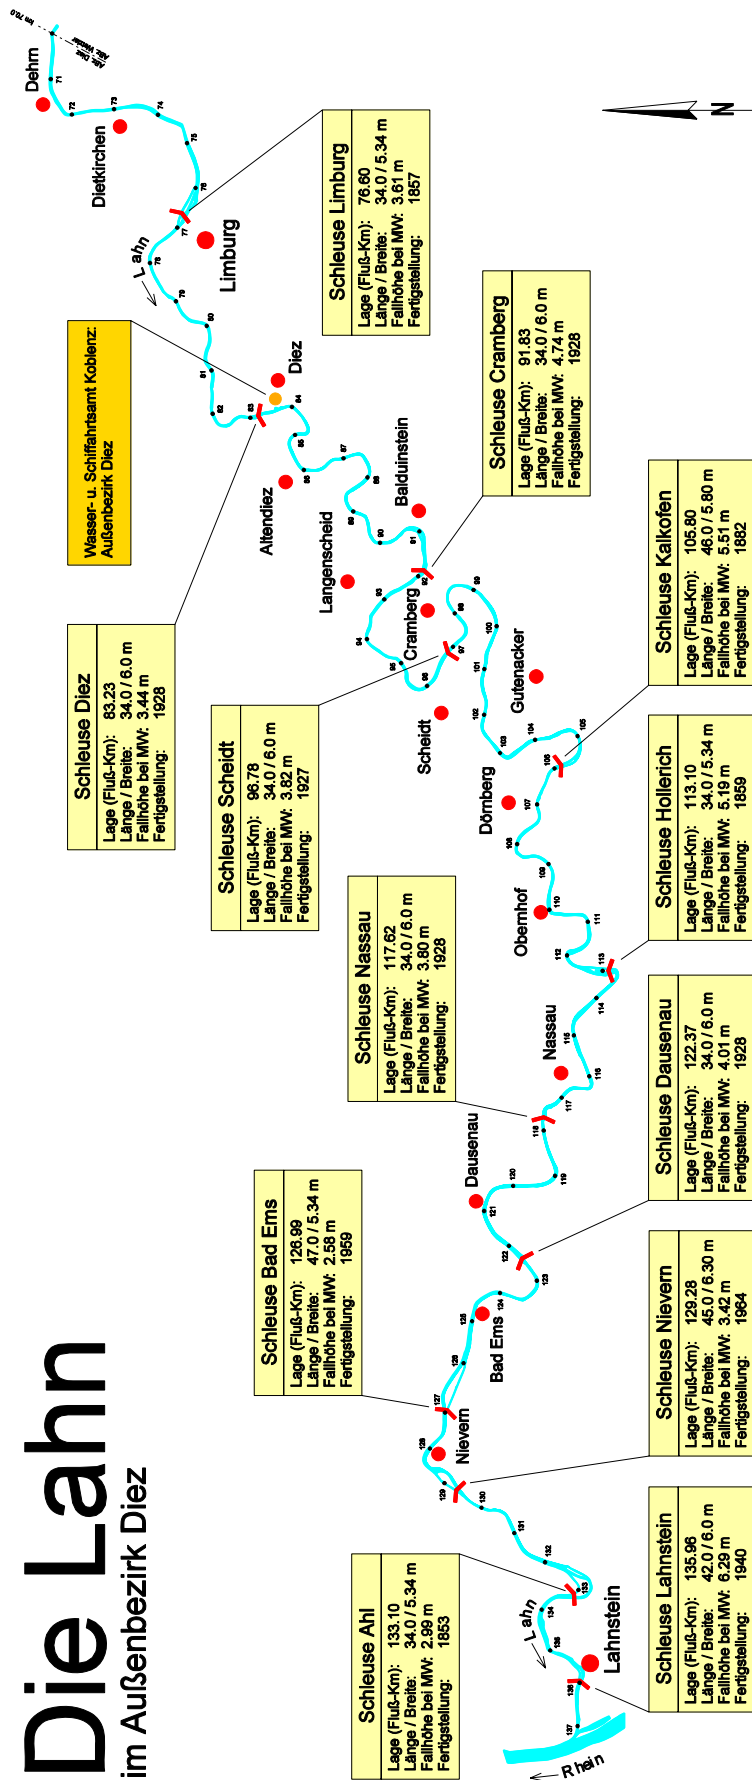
Die Lahn
im Außenbezirk Diez

km 70,0
Abt. Weilbur
Abt. Diez

Dehm
Dietkirchen
Limburg
Lahn
Diez
Altendiez
Balduinstein
Langenscheid
Cramberg
Scheidt
Gutenacker
Dörnberg
Obernhof
Nassau
Dausenau
Bad Ems
Nievern
Lahnstein
Lahn
Rhein

71 72 73 74 75 76 77 78 79 80 81 82 83 84 85 86 87 88 89 90 91 92 93 94 95 96 97 98 99 100 101 102 103 104 105 106 107 108 109 110 111 112 113 114 115 116 117 118 119 120 121 122 123 124 125 126 127 128 129 130 131 132 133 134 135 136 137

N

Schleuse Limburg
Lage (Fluß-Km): 76.60
Länge / Breite: 34.0 / 5.34 m
Fallhöhe bei MW: 3.61 m
Fertigstellung: 1857

Wasser- u. Schiffahrtsamt Koblenz:
Außenbezirk Diez

Schleuse Cramberg
Lage (Fluß-Km): 91.83
Länge / Breite: 34.0 / 6.0 m
Fallhöhe bei MW: 4.74 m
Fertigstellung: 1928

Schleuse Kalkofen
Lage (Fluß-Km): 105.80
Länge / Breite: 46.0 / 5.80 m
Fallhöhe bei MW: 5.51 m
Fertigstellung: 1882

Schleuse Diez
Lage (Fluß-Km): 83.23
Länge / Breite: 34.0 / 6.0 m
Fallhöhe bei MW: 3.44 m
Fertigstellung: 1928

Schleuse Scheidt
Lage (Fluß-Km): 96.78
Länge / Breite: 34.0 / 6.0 m
Fallhöhe bei MW: 3.82 m
Fertigstellung: 1927

Schleuse Hollerich
Lage (Fluß-Km): 113.10
Länge / Breite: 34.0 / 5.34 m
Fallhöhe bei MW: 5.19 m
Fertigstellung: 1859

Schleuse Nassau
Lage (Fluß-Km): 117.62
Länge / Breite: 34.0 / 6.0 m
Fallhöhe bei MW: 3.80 m
Fertigstellung: 1928

Schleuse Dausenau
Lage (Fluß-Km): 122.37
Länge / Breite: 34.0 / 6.0 m
Fallhöhe bei MW: 4.01 m
Fertigstellung: 1928

Schleuse Bad Ems
Lage (Fluß-Km): 126.99
Länge / Breite: 47.0 / 5.34 m
Fallhöhe bei MW: 2.58 m
Fertigstellung: 1959

Schleuse Nievern
Lage (Fluß-Km): 129.28
Länge / Breite: 45.0 / 6.30 m
Fallhöhe bei MW: 3.42 m
Fertigstellung: 1964

Schleuse Ahl
Lage (Fluß-Km): 133.10
Länge / Breite: 34.0 / 5.34 m
Fallhöhe bei MW: 2.99 m
Fertigstellung: 1853

Schleuse Lahnstein
Lage (Fluß-Km): 135.96
Länge / Breite: 42.0 / 6.0 m
Fallhöhe bei MW: 6.29 m
Fertigstellung: 1940